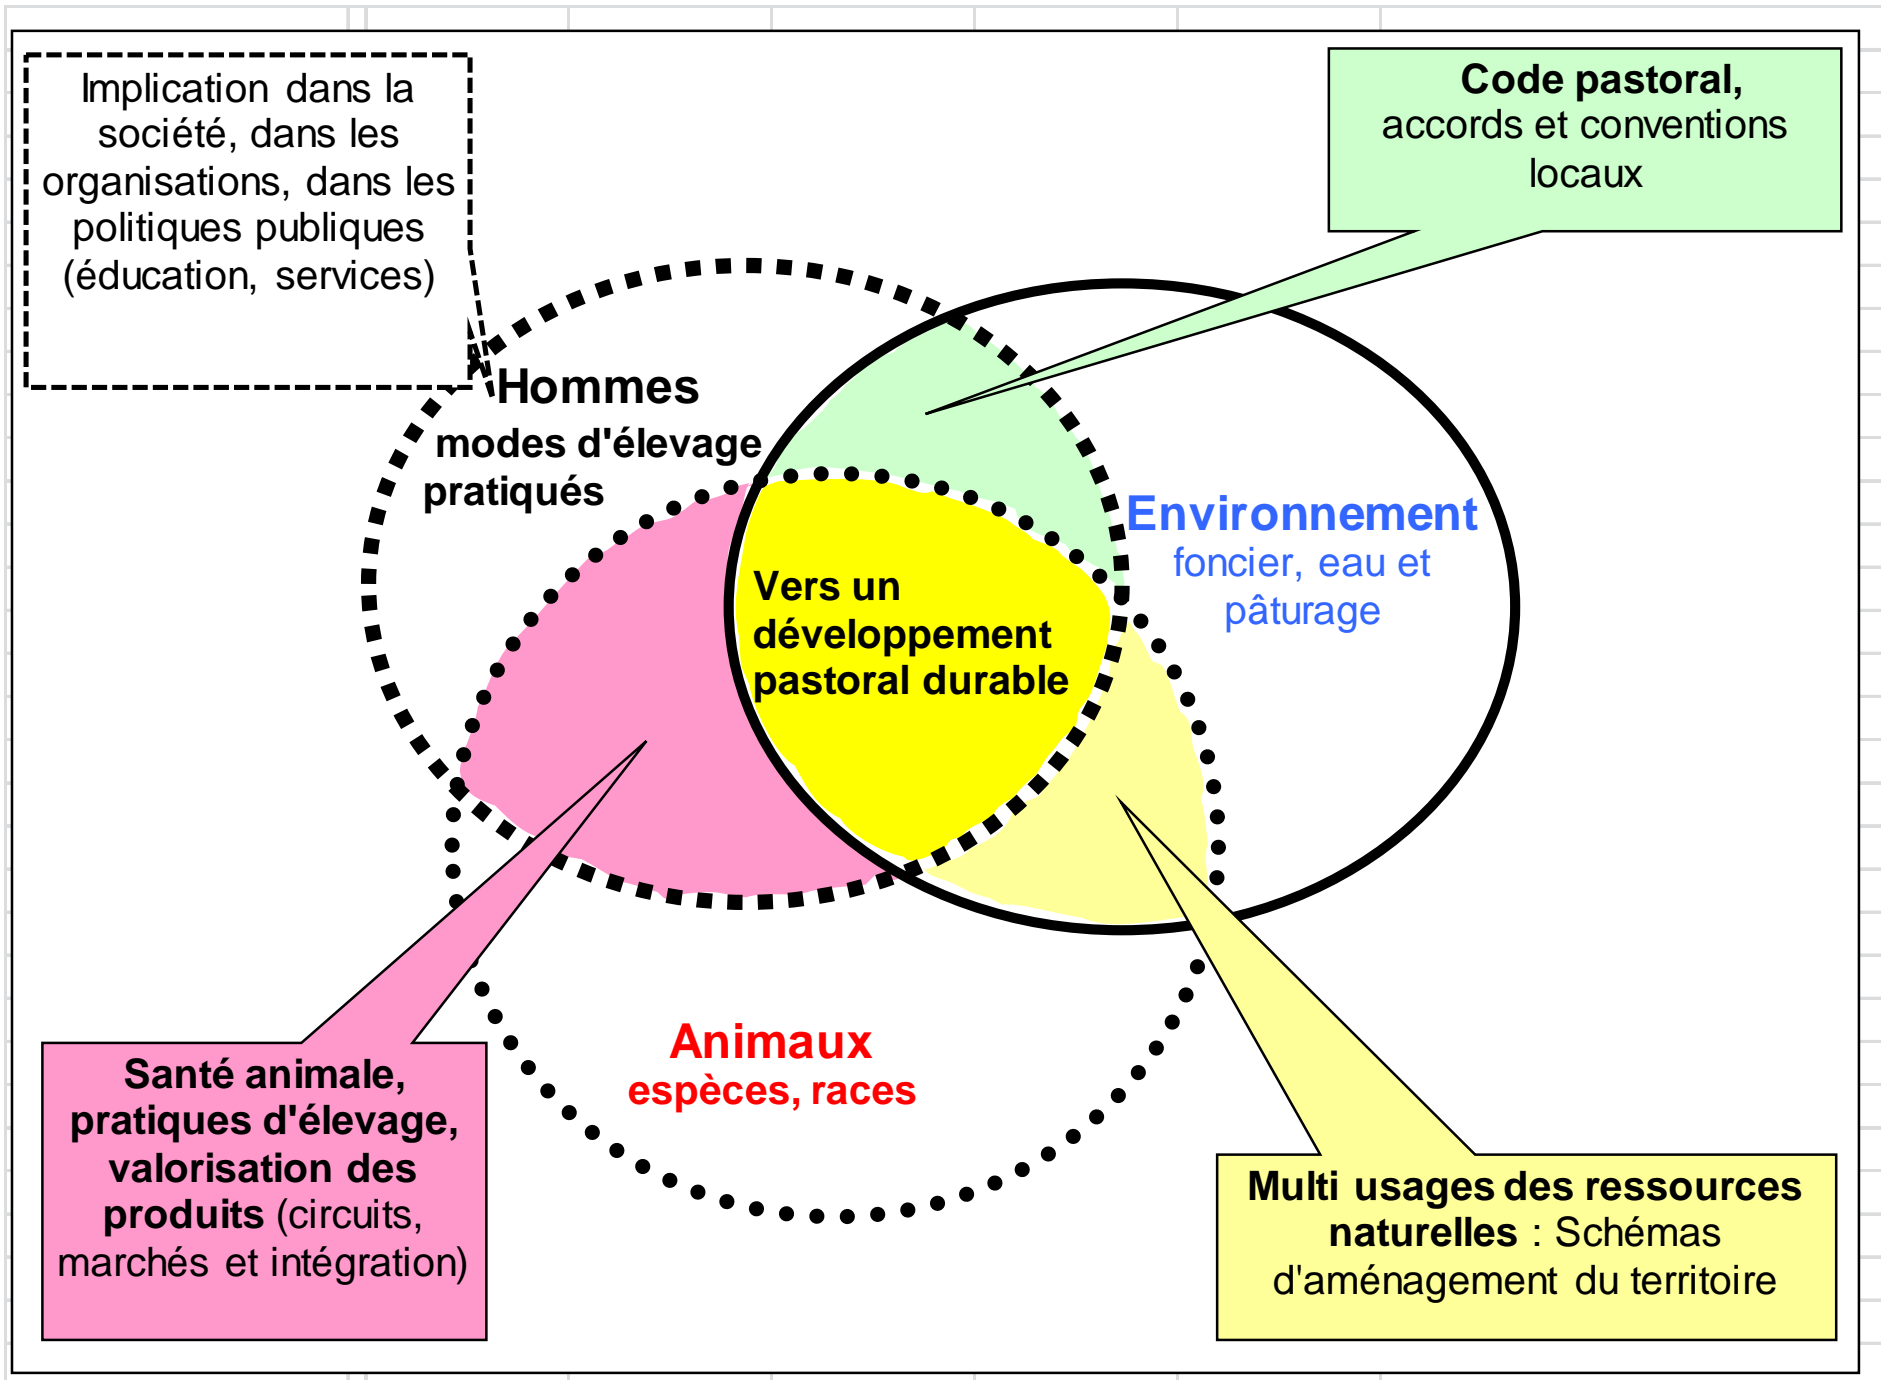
Implication dans la société, dans les organisations, dans les politiques publiques (éducation, services)

Code pastoral, accords et conventions locaux

Hommes
modes d'élevage pratiqués

Environnement
foncier, eau et pâturage

Vers un développement pastoral durable

Animaux
espèces, races

Santé animale, pratiques d'élevage, valorisation des produits (circuits, marchés et intégration)

Multi usages des ressources naturelles : Schémas d'aménagement du territoire